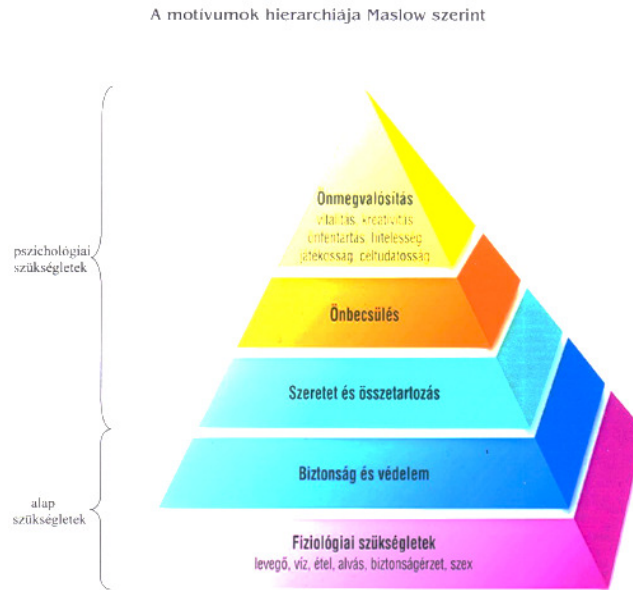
A motívumok hierarchiája Maslow szerint

pszichológiai szükségletek

alap szükségletek

Önmegvalósítás
vitalitás, kreativitás
önfenntartás, hitelesség
játékosság, céltudatosság

Önbecsülés

Szeretet és összetartozás

Biztonság és védelem

Fiziológiai szükségletek
levegő, víz, étel, alvás, biztonságérzet, szex